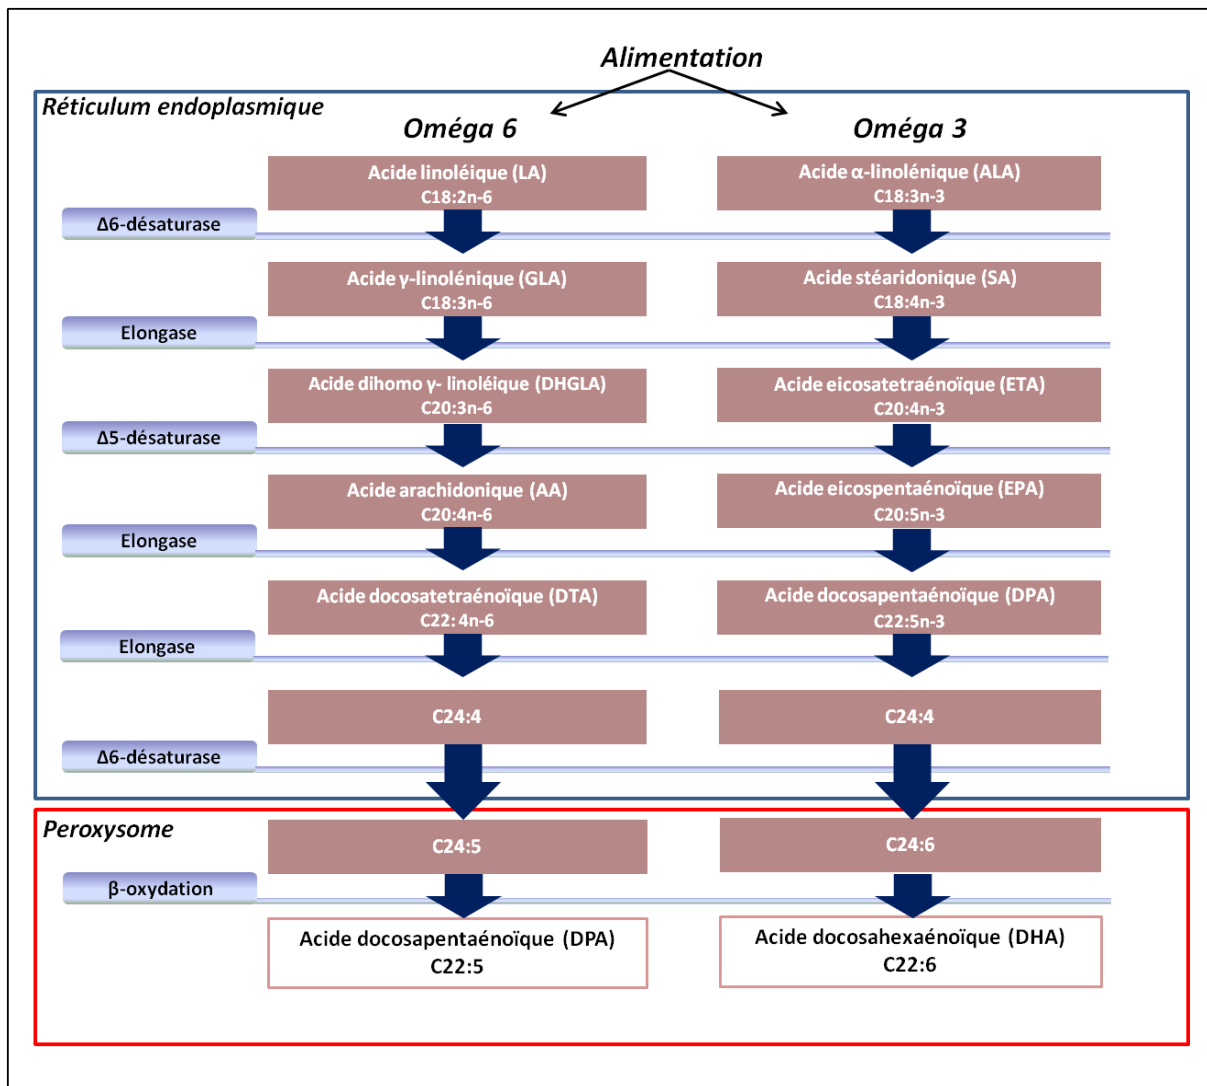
Alimentation

Réticulum endoplasmique

Oméga 6

Oméga 3

Acide linoléique (LA)
C18:2n-6

Acide α-linolénique (ALA)
C18:3n-3

Δ6-désaturase

Acide γ-linolénique (GLA)
C18:3n-6

Acide stéaridonique (SA)
C18:4n-3

Elongase

Acide dihomo γ- linoléique (DHGLA)
C20:3n-6

Acide eicosatetraénoïque (ETA)
C20:4n-3

Δ5-désaturase

Acide arachidonique (AA)
C20:4n-6

Acide eicospentaénoïque (EPA)
C20:5n-3

Elongase

Acide docosatetraénoïque (DTA)
C22: 4n-6

Acide docosapentaénoïque (DPA)
C22:5n-3

Elongase

C24:4

C24:4

Δ6-désaturase

Peroxysome

C24:5

C24:6

β-oxydation

Acide docosapentaénoïque (DPA)
C22:5

Acide docosahexaénoïque (DHA)
C22:6